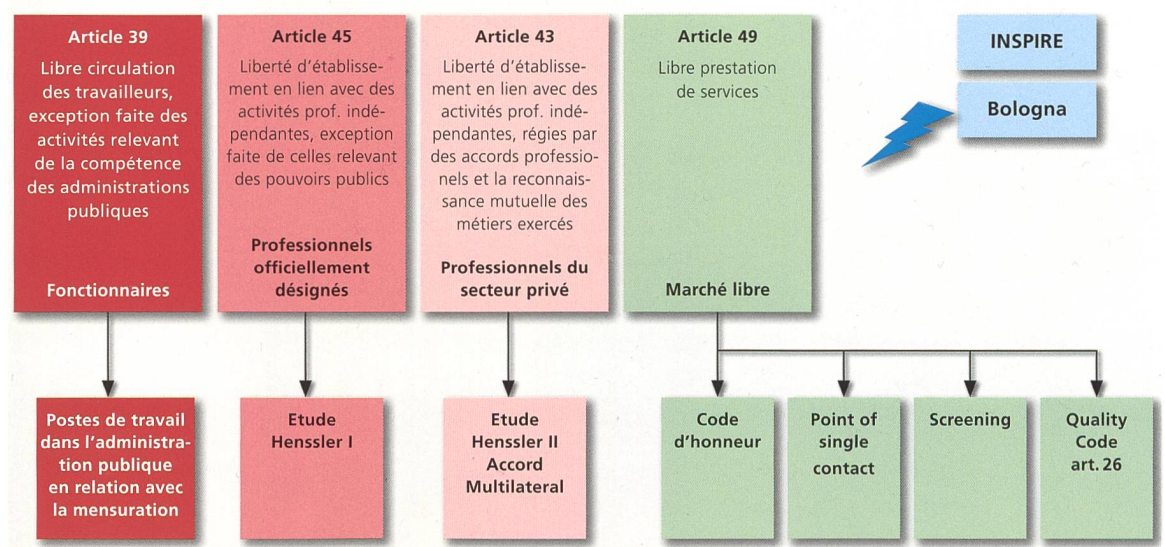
Article 39
Libre circulation des travailleurs, exception faite des activités relevant de la compétence des administrations publiques
Fonctionnaires

Article 45
Liberté d'établissement en lien avec des activités prof. indépendantes, exception faite de celles relevant des pouvoirs publics
Professionnels officiellement désignés

Article 43
Liberté d'établissement en lien avec des activités prof. indépendantes, régies par des accords professionels et la reconnaissance mutuelle des métiers exercés
Professionnels du secteur privé

Article 49
Libre prestation de services
Marché libre

INSPIRE

Bologna

Postes de travail dans l'administration publique en relation avec la mensuration

Etude Henssler I

Etude Henssler II Accord Multilateral

Code d'honneur

Point of single contact

Screening

Quality Code art. 26